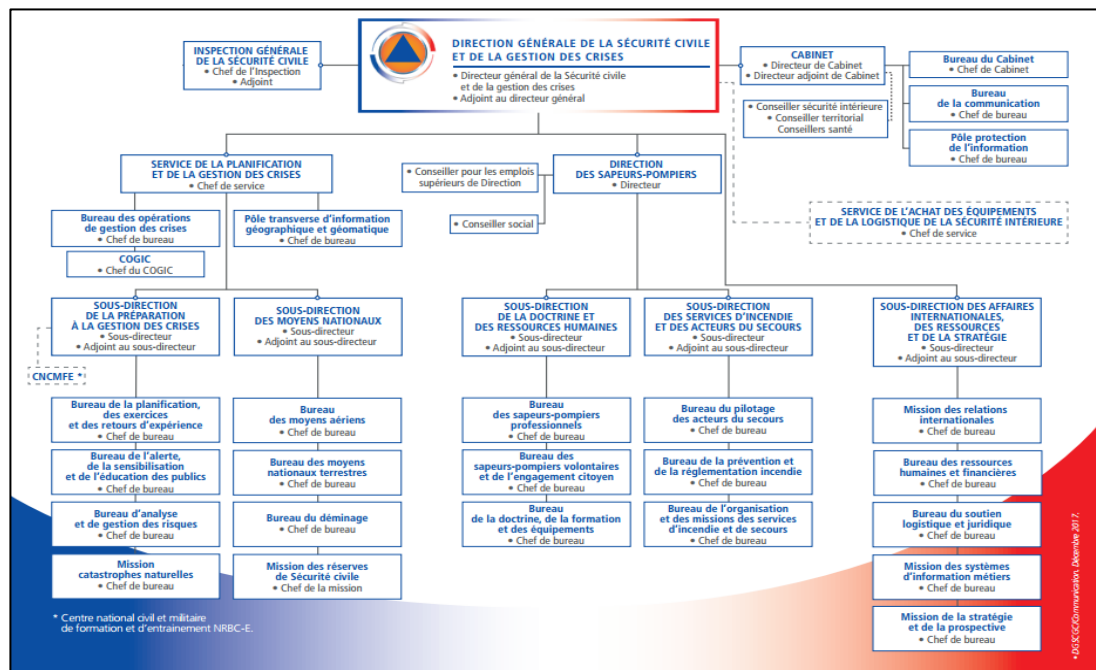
INSPECTION GÉNÉRALE DE LA SÉCURITÉ CIVILE
• Chef de l'Inspection
• Adjoint

DIRECTION GÉNÉRALE DE LA SÉCURITÉ CIVILE ET DE LA GESTION DES CRISES
• Directeur général de la Sécurité civile et de la gestion des crises
• Adjoint au directeur général

CABINET
• Directeur de Cabinet
• Directeur adjoint de Cabinet

• Conseiller sécurité intérieure
• Conseiller territorial
Conseillers santé

Bureau du Cabinet
• Chef de Cabinet

Bureau de la communication
• Chef de bureau

Pôle protection de l'information
• Chef de bureau

SERVICE DE LA PLANIFICATION ET DE LA GESTION DES CRISES
• Chef de service

• Conseiller pour les emplois supérieurs de Direction

DIRECTION DES SAPEURS-POMPIERS
• Directeur

• Conseiller social

SERVICE DE L'ACHAT DES ÉQUIPEMENTS ET DE LA LOGISTIQUE DE LA SÉCURITÉ INTÉRIEURE
• Chef de service

Bureau des opérations de gestion des crises
• Chef de bureau

Pôle transverse d'information géographique et géomatique
• Chef de bureau

COGIC
• Chef du COGIC

SOUS-DIRECTION DE LA PRÉPARATION À LA GESTION DES CRISES
• Sous-directeur
• Adjoint au sous-directeur

CNCMFE *

SOUS-DIRECTION DES MOYENS NATIONAUX
• Sous-directeur
• Adjoint au sous-directeur

SOUS-DIRECTION DE LA DOCTRINE ET DES RESSOURCES HUMAINES
• Sous-directeur
• Adjoint au sous-directeur

SOUS-DIRECTION DES SERVICES D'INCENDIE ET DES ACTEURS DU SECOURS
• Sous-directeur
• Adjoint au sous-directeur

SOUS-DIRECTION DES AFFAIRES INTERNATIONALES, DES RESSOURCES ET DE LA STRATÉGIE
• Sous-directeur
• Adjoint au sous-directeur

Bureau de la planification, des exercices et des retours d'expérience
• Chef de bureau

Bureau de l'alerte, de la sensibilisation et de l'éducation des publics
• Chef de bureau

Bureau d'analyse et de gestion des risques
• Chef de bureau

Mission catastrophes naturelles
• Chef de bureau

Bureau des moyens aériens
• Chef de bureau

Bureau des moyens nationaux terrestres
• Chef de bureau

Bureau du déminage
• Chef de bureau

Mission des réserves de Sécurité civile
• Chef de la mission

Bureau des sapeurs-pompiers professionnels
• Chef de bureau

Bureau des sapeurs-pompiers volontaires et de l'engagement citoyen
• Chef de bureau

Bureau de la doctrine, de la formation et des équipements
• Chef de bureau

Bureau du pilotage des acteurs du secours
• Chef de bureau

Bureau de la prévention et de la réglementation incendie
• Chef de bureau

Bureau de l'organisation et des missions des services d'incendie et de secours
• Chef de bureau

Mission des relations internationales
• Chef de bureau

Bureau des ressources humaines et financières
• Chef de bureau

Bureau du soutien logistique et juridique
• Chef de bureau

Mission des systèmes d'information métiers
• Chef de bureau

Mission de la stratégie et de la prospective
• Chef de bureau

* Centre national civil et militaire de formation et d'entraînement NRBC-E.

©DGSCGC/Communication. Décembre 2017.